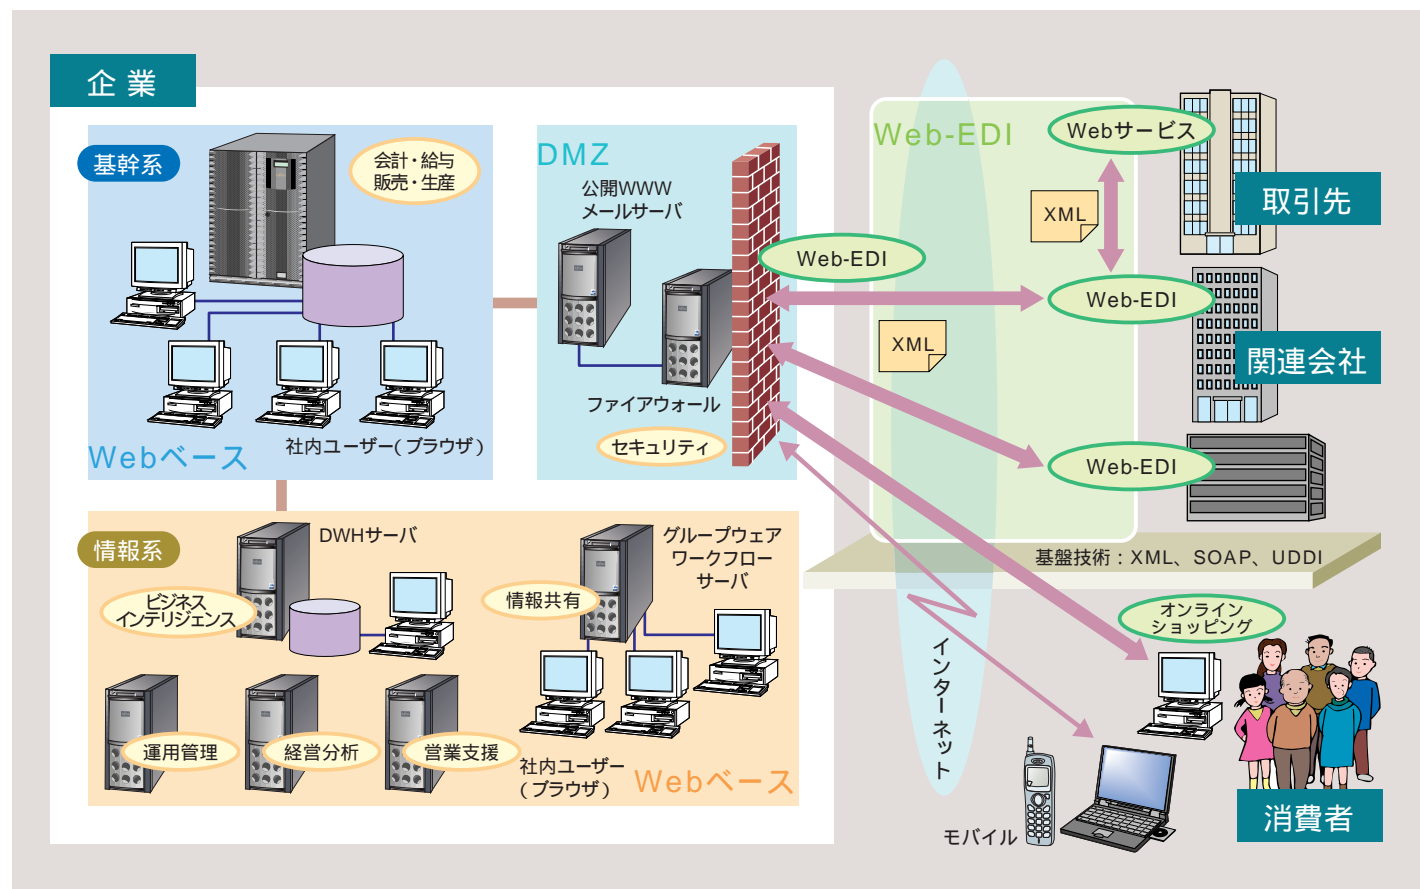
企業

基幹系

会計・給与
販売・生産

Webベース

社内ユーザー(ブラウザ)

DMZ

公開WWW
メールサーバ

ファイアウォール

セキュリティ

Web-EDI

Web-EDI

Webサービス

XML

取引先

Web-EDI

XML

関連会社

Web-EDI

基盤技術：XML、SOAP、UDDI

情報系

DWHサーバ

ビジネス
インテリジェンス

情報共有

グループウェア
ワークフロー
サーバ

運用管理

経営分析

営業支援

社内ユーザー
(ブラウザ)

Webベース

インターネット

オンライン
ショッピング

モバイル

消費者